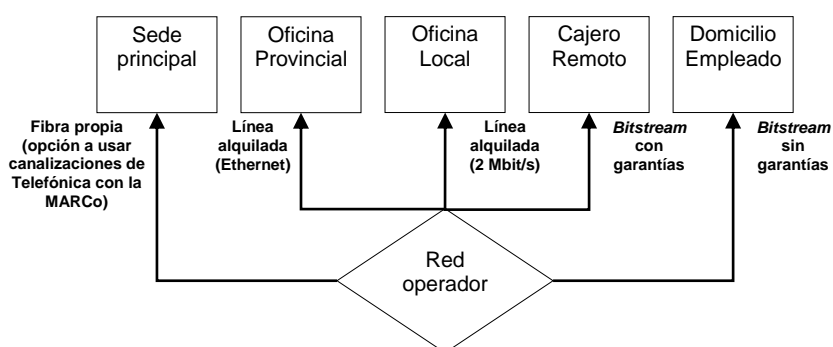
Sede principal

Oficina Provincial

Oficina Local

Cajero Remoto

Domicilio Empleado

Fibra propia (opción a usar canalizaciones de Telefónica con la MARCo)

Línea alquilada (Ethernet)

Línea alquilada (2 Mbit/s)

*Bitstream* con garantías

*Bitstream* sin garantías

Red operador